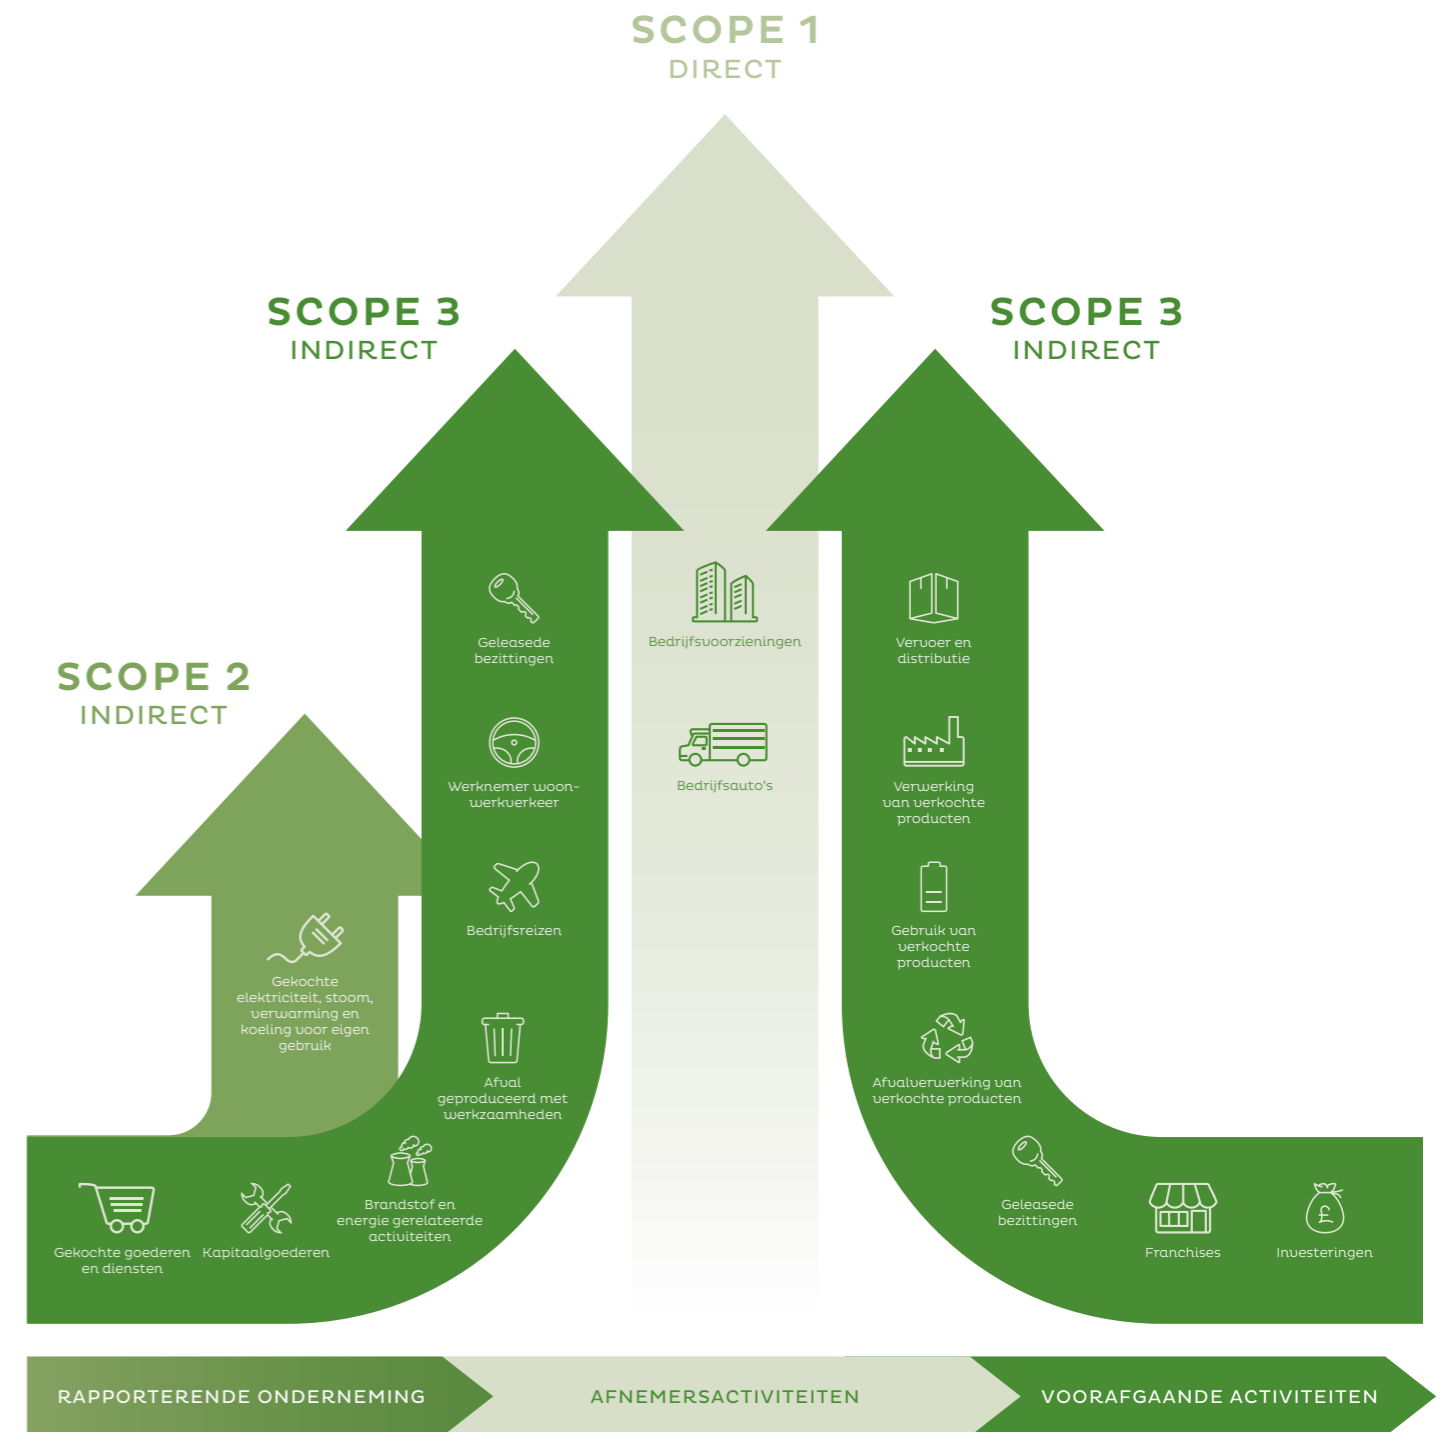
SCOPE 1
DIRECT

SCOPE 3
INDIRECT

SCOPE 3
INDIRECT

SCOPE 2
INDIRECT

Geleasede bezittingen

Werknemer woon-werkverkeer

Bedrijfsreizen

Afval geproduceerd met werkzaamheden

Bedrijfsvoorzieningen

Bedrijfsauto's

Vervoer en distributie

Verwerking van verkochte producten

Gebruik van verkochte producten

Afvalverwerking van verkochte producten

Gekochte elektriciteit, stoom, verwarming en koeling voor eigen gebruik

Gekochte goederen en diensten

Kapitaalgoederen

Brandstof en energie gerelateerde activiteiten

Geleasede bezittingen

Franchises

Investeringen

RAPPORTERENDE ONDERNEMING

AFNEMERSACTIVITEITEN

VOORAFGAANDE ACTIVITEITEN